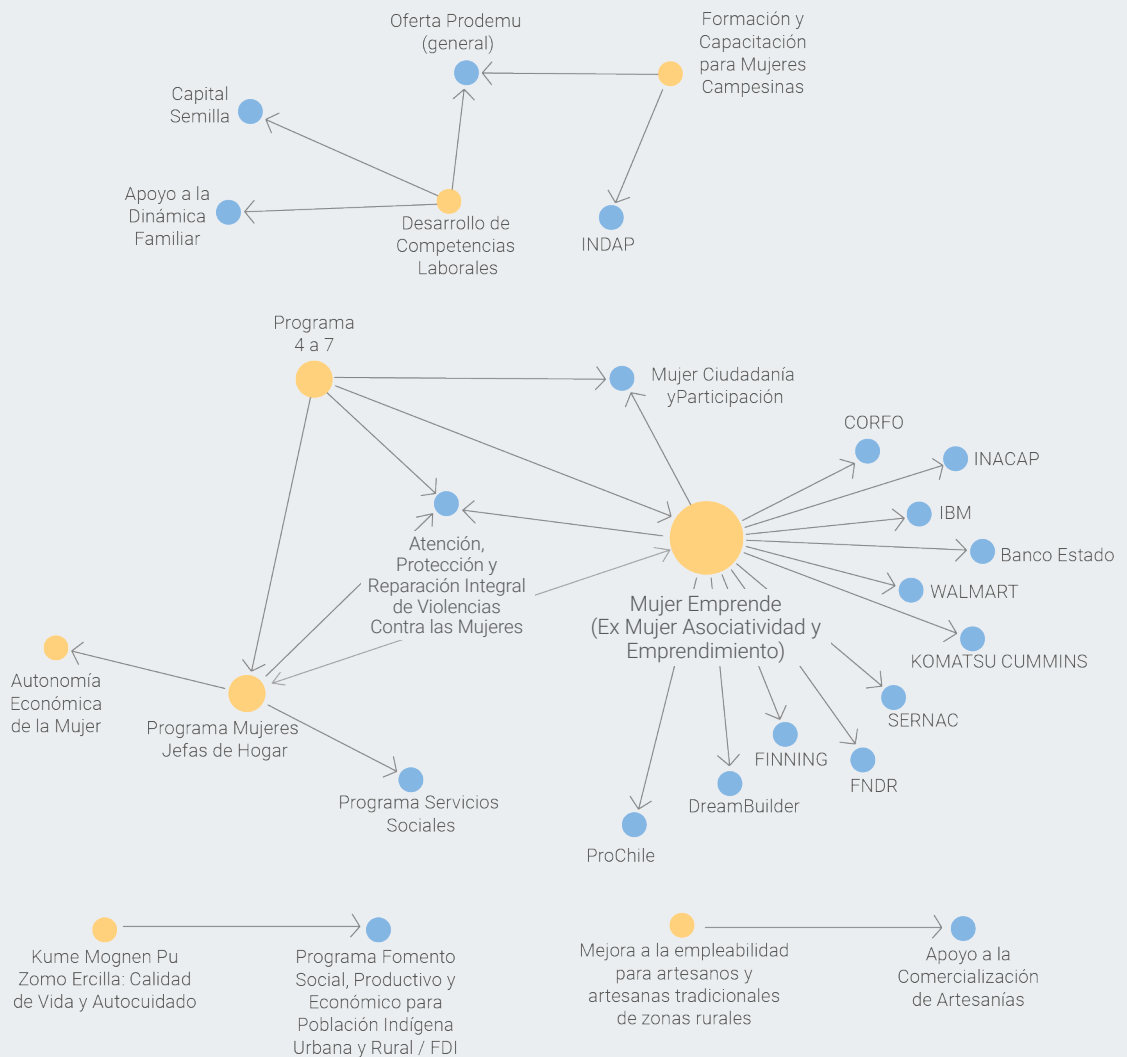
Oferta Prodemu (general)

Formación y Capacitación para Mujeres Campesinas

Capital Semilla

Apoyo a la Dinámica Familiar

Desarrollo de Competencias Laborales

INDAP

Programa 4 a 7

Mujer Ciudadanía yParticipación

CORFO

INACAP

IBM

Banco Estado

WALMART

KOMATSU CUMMINS

Atención, Protección y Reparación Integral de Violencias Contra las Mujeres

Mujer Emprende (Ex Mujer Asociatividad y Emprendimiento)

Autonomía Económica de la Mujer

Programa Mujeres Jefas de Hogar

SERNAC

FINNING

FNDR

DreamBuilder

Programa Servicios Sociales

ProChile

Kume Mognen Pu Zomo Ercilla: Calidad de Vida y Autocuidado

Programa Fomento Social, Productivo y Económico para Población Indígena Urbana y Rural / FDI

Mejora a la empleabilidad para artesanos y artesanas tradicionales de zonas rurales

Apoyo a la Comercialización de Artesanías